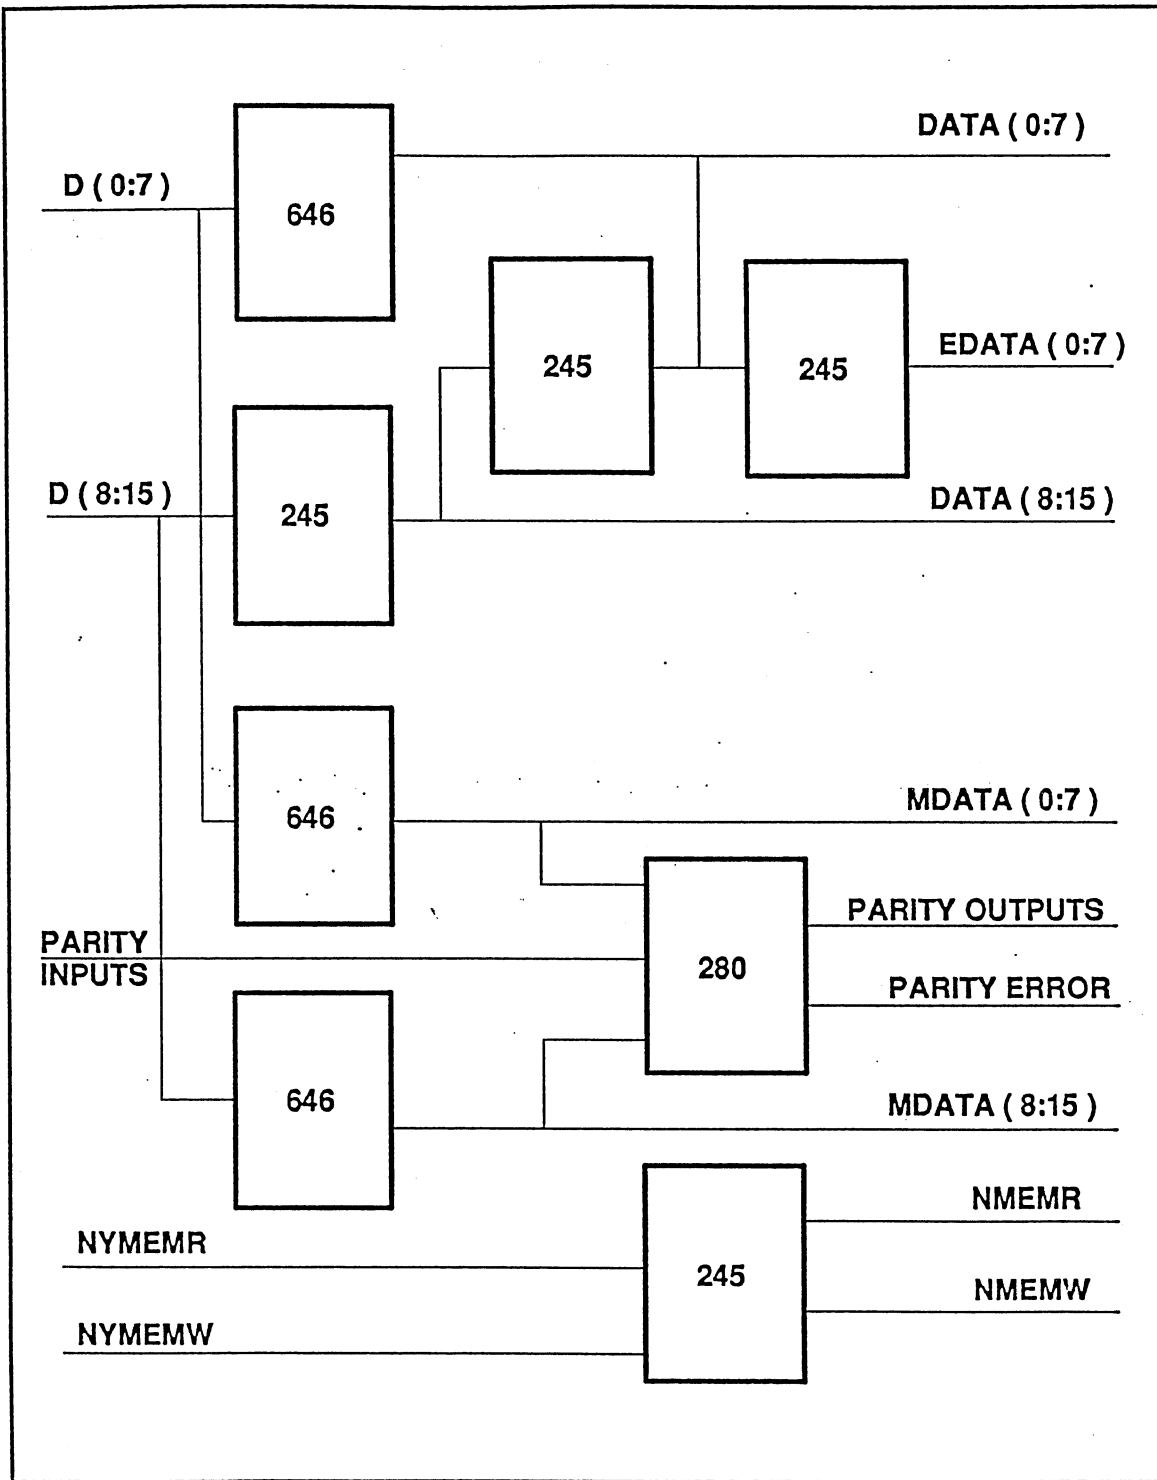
DATA ( 0:7 )

D ( 0:7 )

646

245

245

EDATA ( 0:7 )

D ( 8:15 )

245

DATA ( 8:15 )

646

MDATA ( 0:7 )

280

PARITY OUTPUTS

PARITY INPUTS

PARITY ERROR

646

MDATA ( 8:15 )

NMEMR

NYMEMR

245

NMEMW

NYMEMW